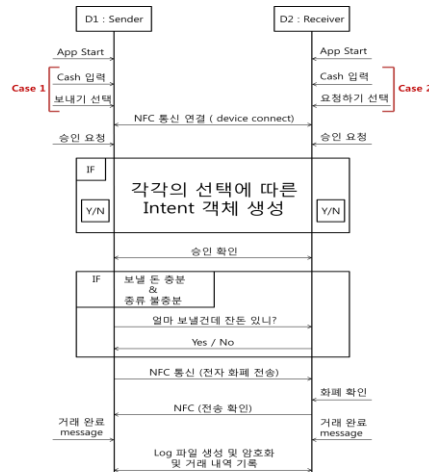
D1 : Sender

D2 : Receiver

App Start

App Start

Case 1

Cash 입력

보내기 선택

Cash 입력

요청하기 선택

Case 2

NFC 통신 연결 ( device connect)

승인 요청

승인 요청

IF

각각의 선택에 따른 Intent 객체 생성

Y/N

Y/N

승인 확인

IF

보낼 돈 충분 & 종류 불충분

얼마 보낼건데 잔돈 있니?

Yes / No

NFC 통신 (전자 화폐 전송)

화폐 확인

NFC (전송 확인)

거래 완료 message

거래 완료 message

Log 파일 생성 및 암호화 및 거래 내역 기록